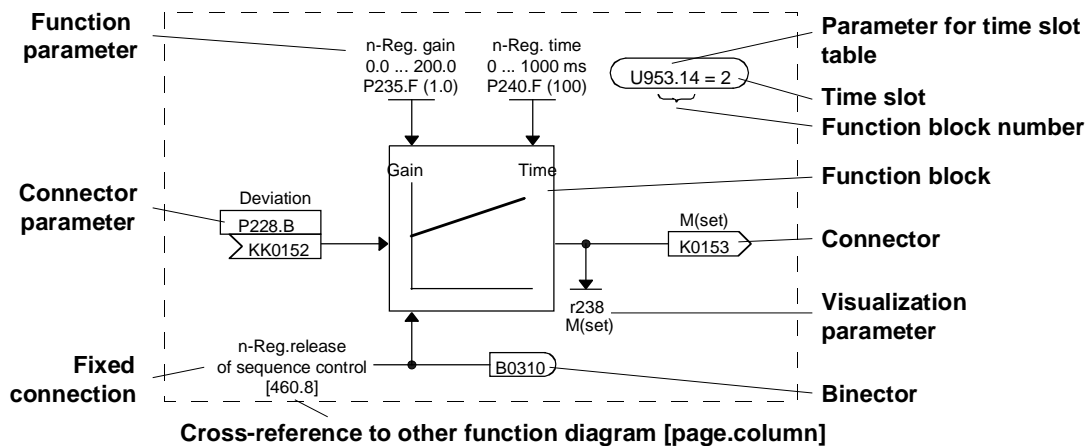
Function parameter

n-Reg. gain
0.0 ... 200.0
P235.F (1.0)

n-Reg. time
0 ... 1000 ms
P240.F (100)

Parameter for time slot table

U953.14 = 2

Time slot

Function block number

Gain

Time

Function block

Connector parameter

Deviation

P228.B

KK0152

M(set)

K0153

Connector

r238
M(set)

Visualization parameter

Fixed connection

n-Reg.release
of sequence control
[460.8]

B0310

Binector

Cross-reference to other function diagram [page.column]